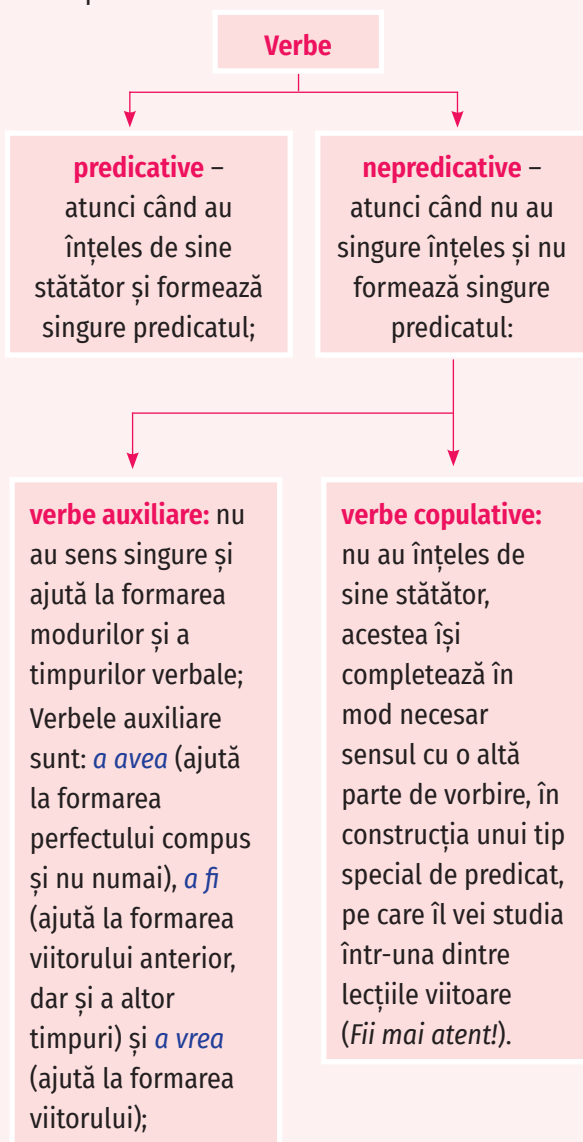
Verbe

**predicative** – atunci când au înțeles de sine stătător și formează singure predicatul;

**nepredicative** – atunci când nu au singure înțeles și nu formează singure predicatul:

**verbe auxiliare:** nu au sens singure și ajută la formarea modurilor și a timpurilor verbale;
Verbele auxiliare sunt: *a avea* (ajută la formarea perfectului compus și nu numai), *a fi* (ajută la formarea viitorului anterior, dar și a altor timpuri) și *a vrea* (ajută la formarea viitorului);

**verbe copulative:** nu au înțeles de sine stătător, acestea își completează în mod necesar sensul cu o altă parte de vorbire, în construcția unui tip special de predicat, pe care îl vei studia într-una dintre lecțiile viitoare (*Fii mai atent!*).